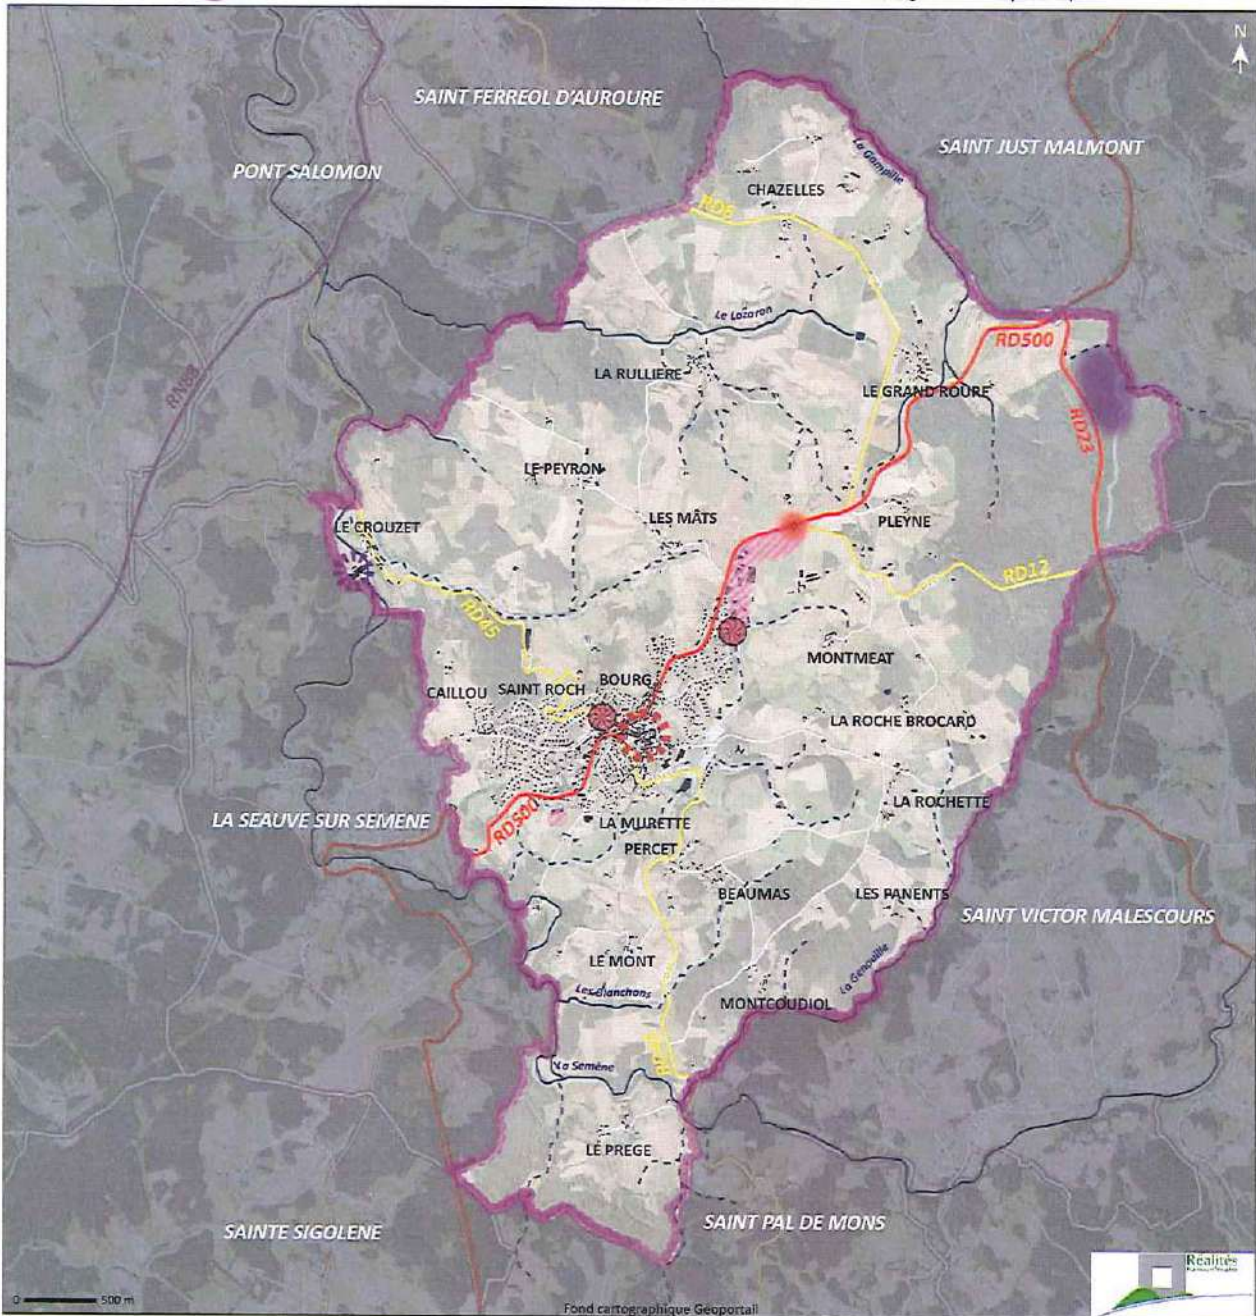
N

SAINT FERREOL D'AUROURE

SAINT JUST MALMONT

PONT SALOMON

CHAZELLES

La Gampille

RD5

Le Lozaron

RD500

LA RULLIERE

LE GRAND ROURE

RN88

RD23

LE PEYRON

LE CROUZET

LES MÂTS

PLEYNE

RD12

RD45

MONTMEAT

CAILLOU

SAINT ROCH

BOURG

LA ROCHE BROCARD

LA ROCHETTE

LA SEAUVE SUR SEMENE

RD500

LA MURETTE

PERCET

BEAUMAS

LES PANENTS

SAINT VICTOR MALESCOURS

LE MONT

Les Blanchons

La Genouille

MONTCOUDIOL

La Semène

RD12

LE PREGE

SAINTE SIGOLENE

SAINT PAL DE MONS

0 500 m

Fond cartographique Géoportail

Réalités